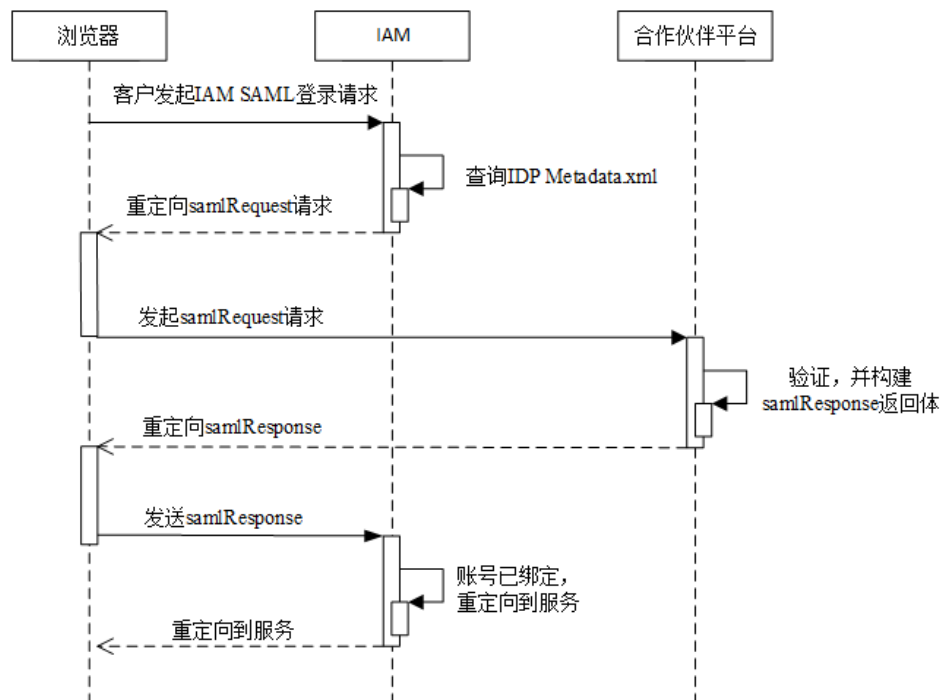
浏览器

IAM

合作伙伴平台

客户发起IAM SAML登录请求

查询IDP Metadata.xml

重定向samlRequest请求

发起samlRequest请求

验证，并构建 samlResponse返回体

重定向samlResponse

发送samlResponse

账号已绑定，重定向到服务

重定向到服务